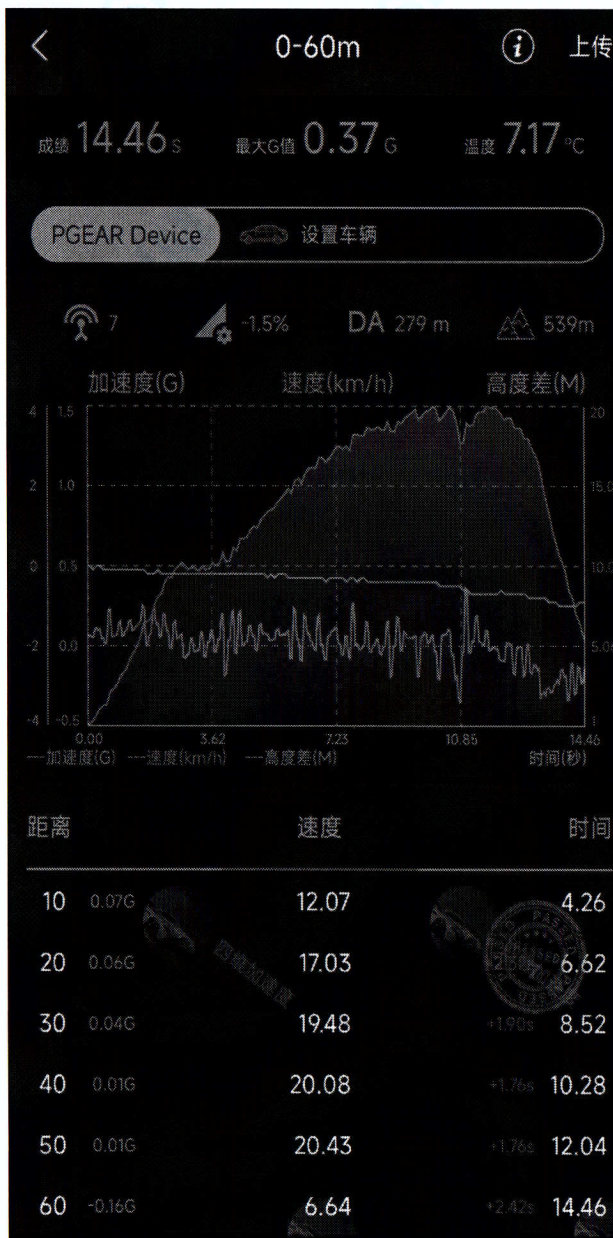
<

0-60m

上传

成绩 14.46 s 最大G值 0.37 G 温度 7.17 °C

PGEAR Device 设置车辆

7 -1.5% DA 279 m 539m

加速度(G) 速度(km/h) 高度差(M)

4 1.5 20
2 1.0 15.0
0 0.5 10.0
-2 0.0 5.0
-4 -0.5

0.00 3.62 7.23 10.85 14.46

---加速度(G) ---速度(km/h) ---高度差(M) 时间(秒)

| 距离 | | 速度 | | 时间 |
|---|---|---|---|---|
| 10 | 0.07G | 12.07 | | 4.26 |
| 20 | 0.06G | 17.03 | | 6.62 |
| 30 | 0.04G | 19.48 | +1.90s | 8.52 |
| 40 | 0.01G | 20.08 | +1.76s | 10.28 |
| 50 | 0.01G | 20.43 | +1.76s | 12.04 |
| 60 | -0.16G | 6.64 | +2.42s | 14.46 |